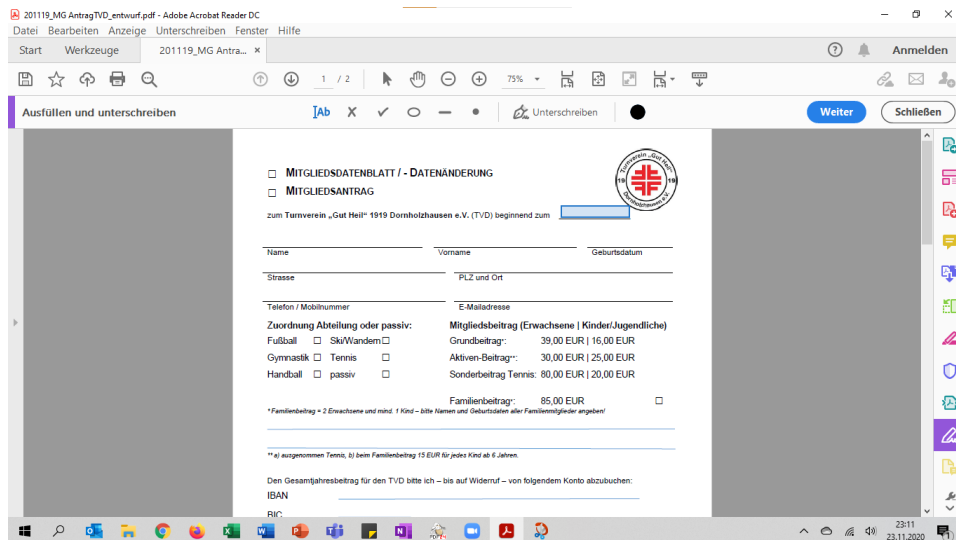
201119_MG AntragTVD_entwurf.pdf - Adobe Acrobat Reader DC

Datei Bearbeiten Anzeige Unterschreiben Fenster Hilfe

Start Werkzeuge 201119_MG Antra... ×

? Anmelden

1 / 2 75%

Ausfüllen und unterschreiben

Ab × ✓ ○ — • Unterschreiben

Weiter Schließen

☐ MITGLIEDSDATENBLATT / - DATENÄNDERUNG

☐ MITGLIEDSANTRAG

Turnverein „Gut Heil" 1919 Dornholzhausen e.V.

zum Turnverein „Gut Heil" 1919 Dornholzhausen e.V. (TVD) beginnend zum

Name Vorname Geburtsdatum

Strasse PLZ und Ort

Telefon / Mobilnummer E-Mailadresse

Zuordnung Abteilung oder passiv:

Fußball ☐ Ski/Wandern ☐

Gymnastik ☐ Tennis ☐

Handball ☐ passiv ☐

Mitgliedsbeitrag (Erwachsene | Kinder/Jugendliche)

Grundbeitrag*: 39,00 EUR | 16,00 EUR

Aktiven-Beitrag**: 30,00 EUR | 25,00 EUR

Sonderbeitrag Tennis: 80,00 EUR | 20,00 EUR

Familienbeitrag*: 85,00 EUR ☐

* Familienbeitrag = 2 Erwachsene und mind. 1 Kind – bitte Namen und Geburtsdaten aller Familienmitglieder angeben!

** a) ausgenommen Tennis, b) beim Familienbeitrag 15 EUR für jedes Kind ab 6 Jahren.

Den Gesamtjahresbeitrag für den TVD bitte ich – bis auf Widerruf – von folgendem Konto abzubuchen:

IBAN

BIC

23:11
23.11.2020